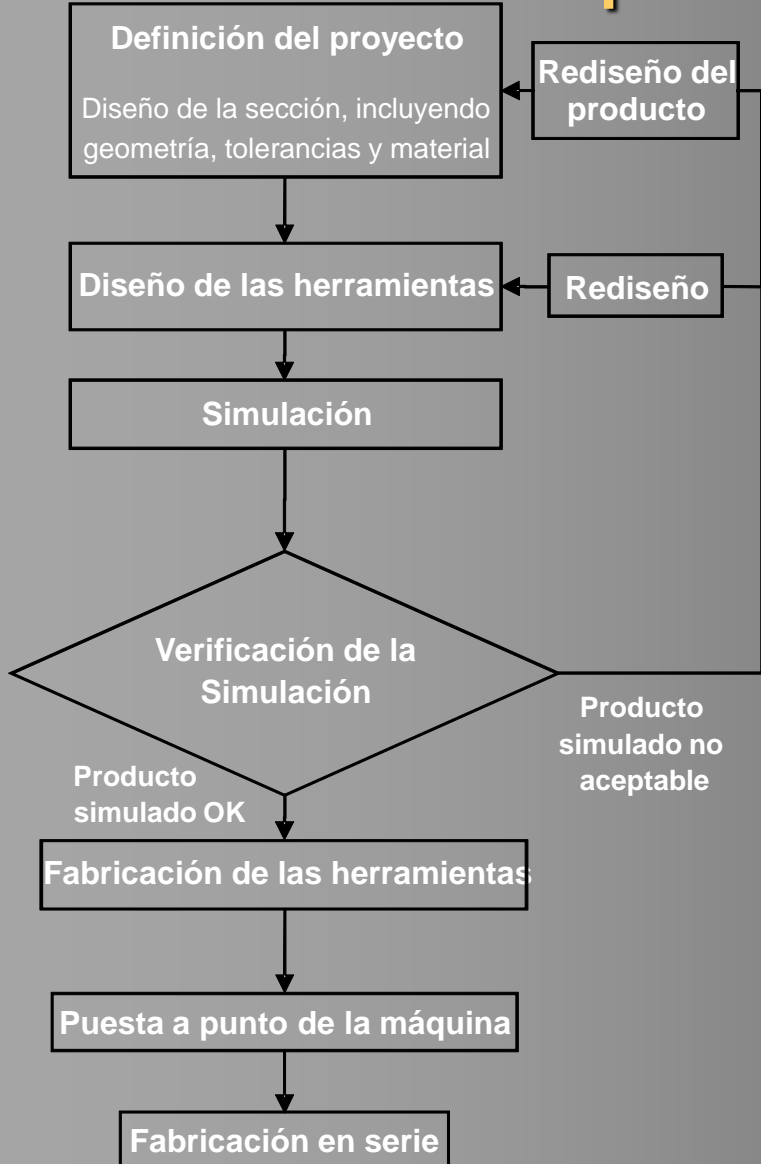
Definición del proyecto

Diseño de la sección, incluyendo geometría, tolerancias y material

Rediseño del producto

Diseño de las herramientas

Rediseño

Simulación

Verificación de la Simulación

Producto simulado no aceptable

Producto simulado OK

Fabricación de las herramientas

Puesta a punto de la máquina

Fabricación en serie